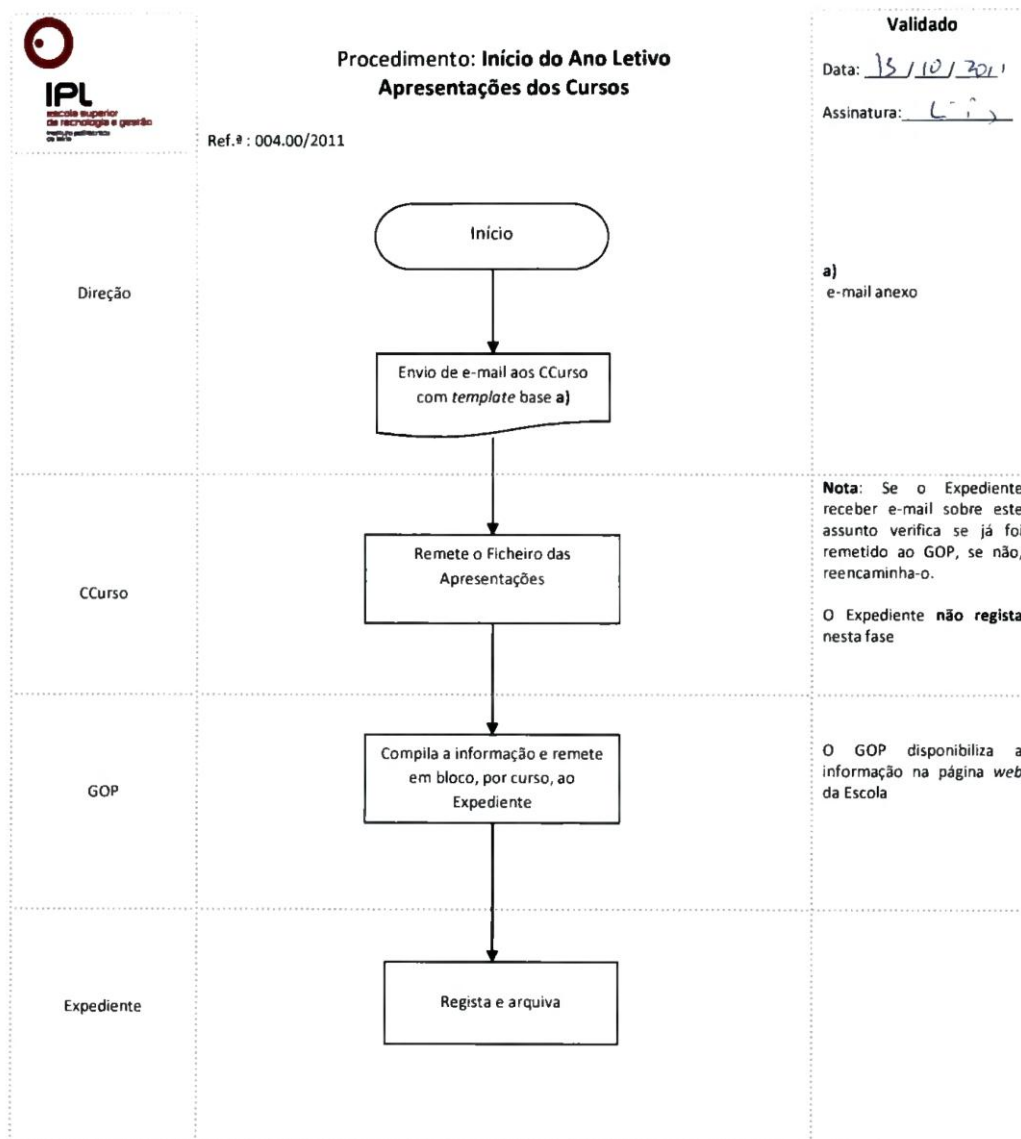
IPL
escola superior de tecnologia e gestão
instituto politécnico de leiria

Procedimento: **Início do Ano Letivo Apresentações dos Cursos**

Ref.ª : 004.00/2011

**Validado**

Data: 13 / 10 / 2011

Assinatura: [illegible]

Direção

Início

Envio de e-mail aos CCurso com *template* base **a)**

**a)**
e-mail anexo

CCurso

Remete o Ficheiro das Apresentações

**Nota**: Se o Expediente receber e-mail sobre este assunto verifica se já foi remetido ao GOP, se não, reencaminha-o.

O Expediente **não regista** nesta fase

GOP

Compila a informação e remete em bloco, por curso, ao Expediente

O GOP disponibiliza a informação na página *web* da Escola

Expediente

Regista e arquiva